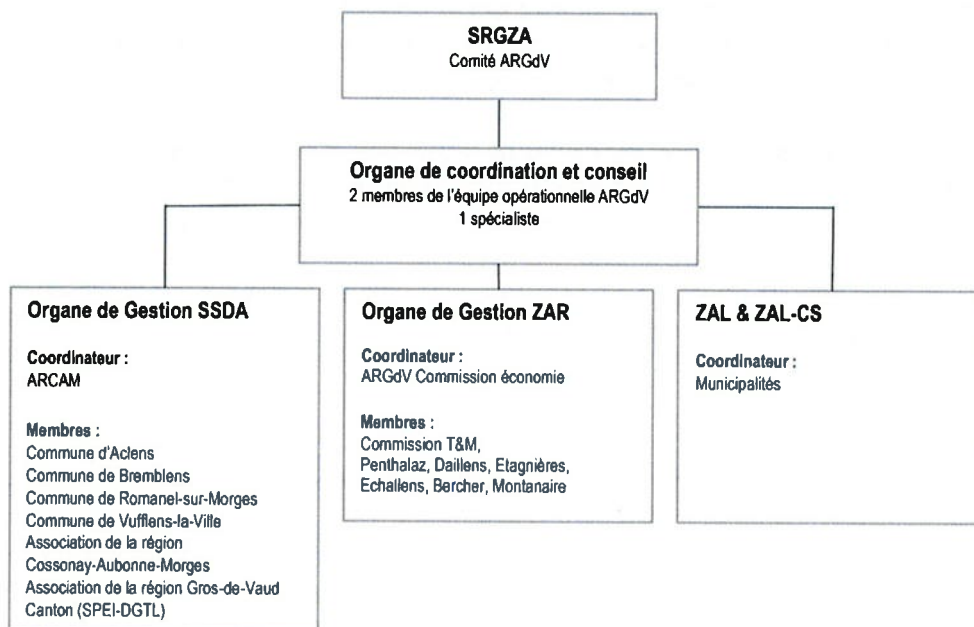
SRGZA
Comité ARGdV

Organe de coordination et conseil
2 membres de l'équipe opérationnelle ARGdV
1 spécialiste

Organe de Gestion SSDA

Coordinateur :
ARCAM

Membres :
Commune d'Aclens
Commune de Bremblens
Commune de Romanel-sur-Morges
Commune de Vufflens-la-Ville
Association de la région Cossonay-Aubonne-Morges
Association de la région Gros-de-Vaud
Canton (SPEI-DGTL)

Organe de Gestion ZAR

Coordinateur :
ARGdV Commission économie

Membres :
Commission T&M,
Penthalaz, Daillens, Etagnières, Echallens, Bercher, Montanaire

ZAL & ZAL-CS

Coordinateur :
Municipalités